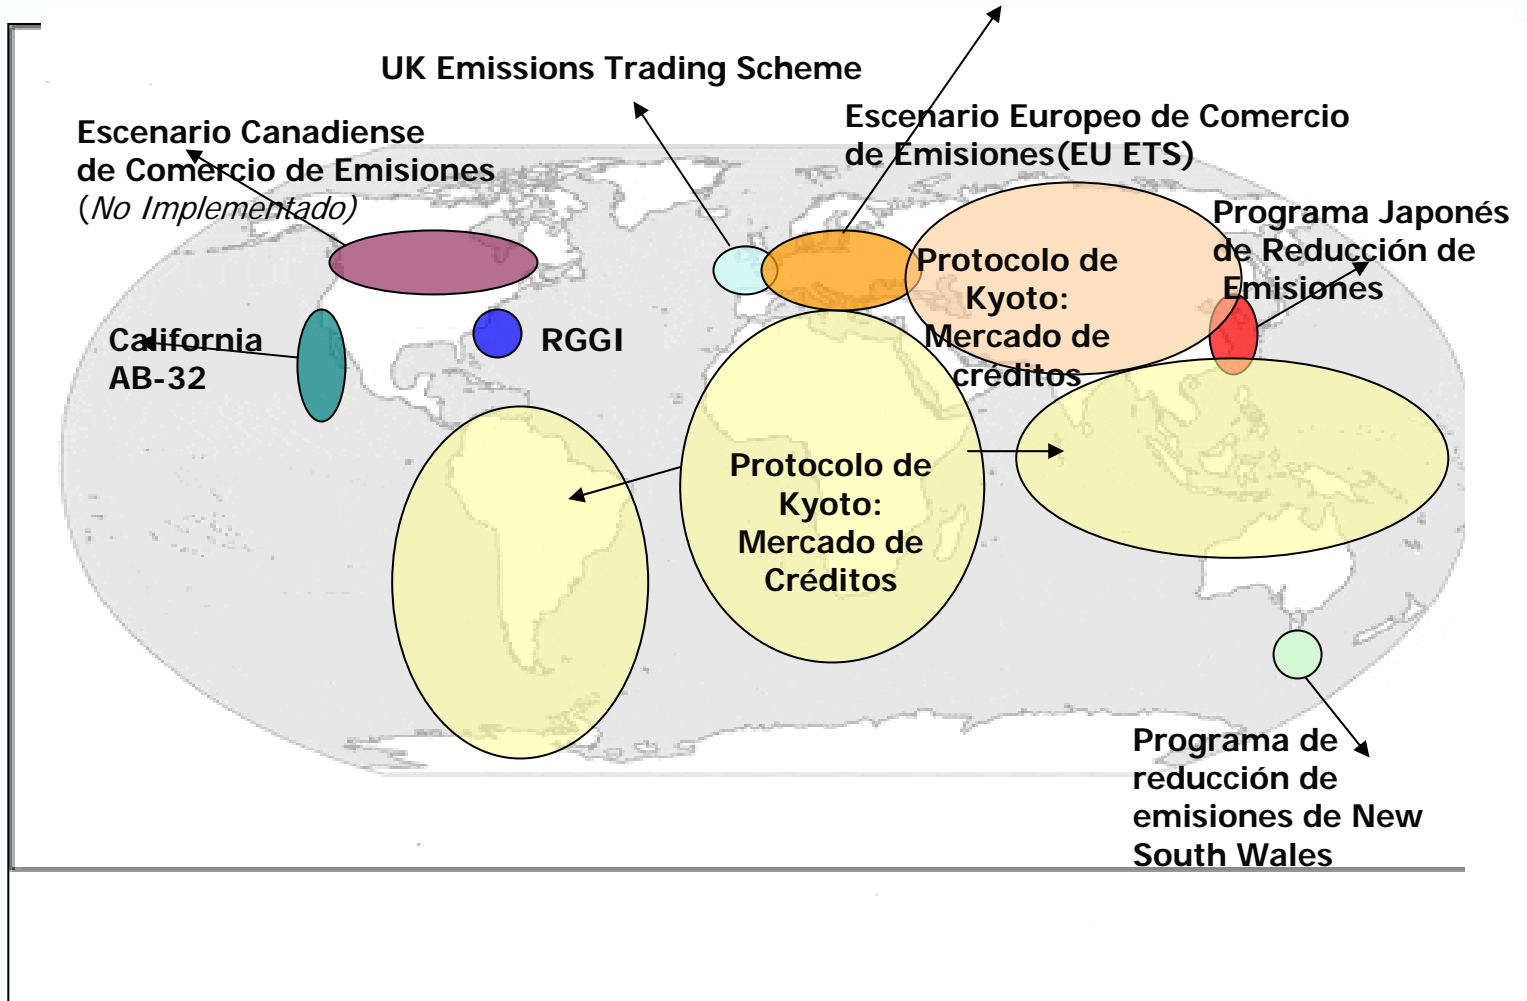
UK Emissions Trading Scheme

Escenario Canadiense de Comercio de Emisiones (No Implementado)

Escenario Europeo de Comercio de Emisiones(EU ETS)

Programa Japonés de Reducción de Emisiones

Protocolo de Kyoto: Mercado de créditos

California AB-32

RGGI

Protocolo de Kyoto: Mercado de Créditos

Programa de reducción de emisiones de New South Wales